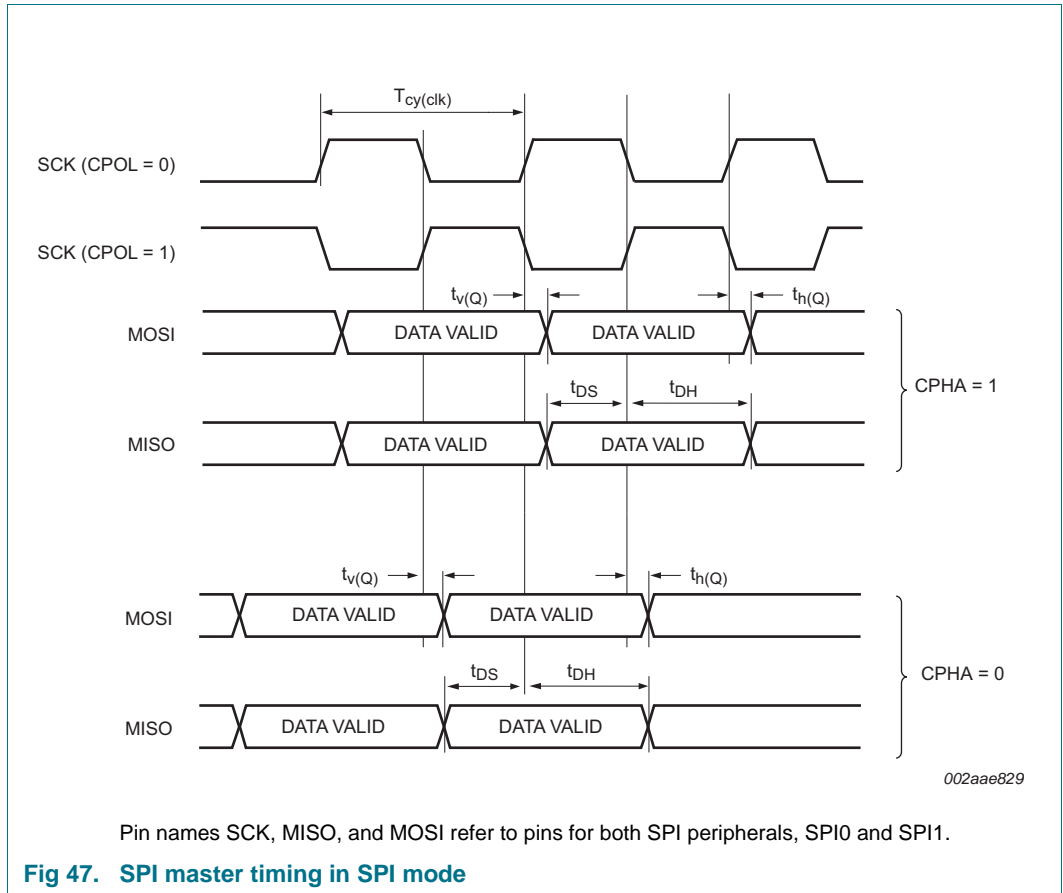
$T_{cy(clk)}$

SCK (CPOL = 0)

SCK (CPOL = 1)

$t_{v(Q)}$

$t_{h(Q)}$

MOSI

DATA VALID

DATA VALID

$t_{DS}$

$t_{DH}$

CPHA = 1

MISO

DATA VALID

DATA VALID

$t_{v(Q)}$

$t_{h(Q)}$

MOSI

DATA VALID

DATA VALID

$t_{DS}$

$t_{DH}$

CPHA = 0

MISO

DATA VALID

DATA VALID

002aae829

Pin names SCK, MISO, and MOSI refer to pins for both SPI peripherals, SPI0 and SPI1.

Fig 47. SPI master timing in SPI mode